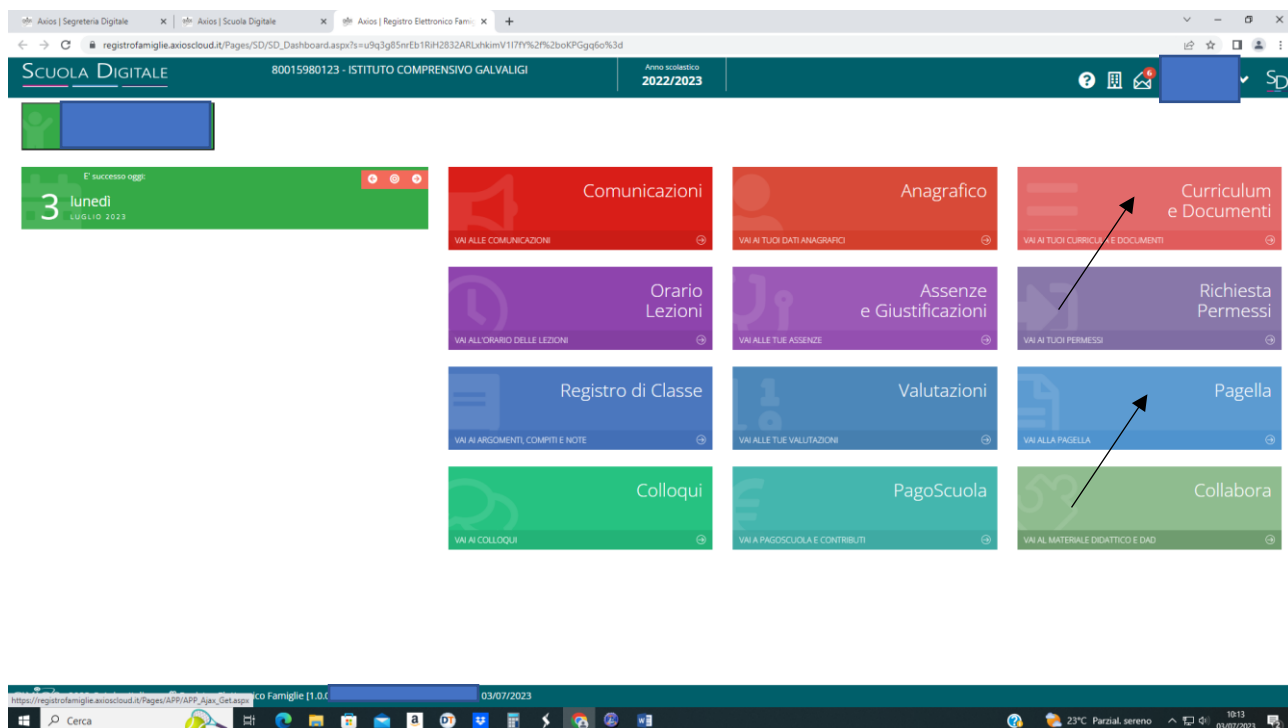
Axios | Segreteria Digitale
Axios | Scuola Digitale
Axios | Registro Elettronico Famig

registrofamiglie.axioscloud.it/Pages/SD/SD_Dashboard.aspx?s=u9q3g85nrEb1RiH2832ARLxhkimV1l7fY%2f%2boKPGgq6o%3d

SCUOLA DIGITALE
80015980123 - ISTITUTO COMPRENSIVO GALVALIGI
Anno scolastico
2022/2023

E' successo oggi:
3 lunedì
LUGLIO 2023

Comunicazioni
VAI ALLE COMUNICAZIONI

Anagrafico
VAI AI TUOI DATI ANAGRAFICI

Curriculum e Documenti
VAI AI TUOI CURRICULA E DOCUMENTI

Orario Lezioni
VAI ALL'ORARIO DELLE LEZIONI

Assenze e Giustificazioni
VAI ALLE TUE ASSENZE

Richiesta Permessi
VAI AI TUOI PERMESSI

Registro di Classe
VAI AI ARGOMENTI, COMPITI E NOTE

Valutazioni
VAI ALLE TUE VALUTAZIONI

Pagella
VAI ALLA PAGELLA

Colloqui
VAI AI COLLOQUI

PagoScuola
VAI A PAGOSCUOLA E CONTRIBUTI

Collabora
VAI AL MATERIALE DIDATTICO E DAD

https://registrofamiglie.axioscloud.it/Pages/APP/APP_Ajax_Get.aspx
ico Famiglie [1.0.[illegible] 03/07/2023

Cerca
23°C Parzial. sereno
10:13
03/07/2023